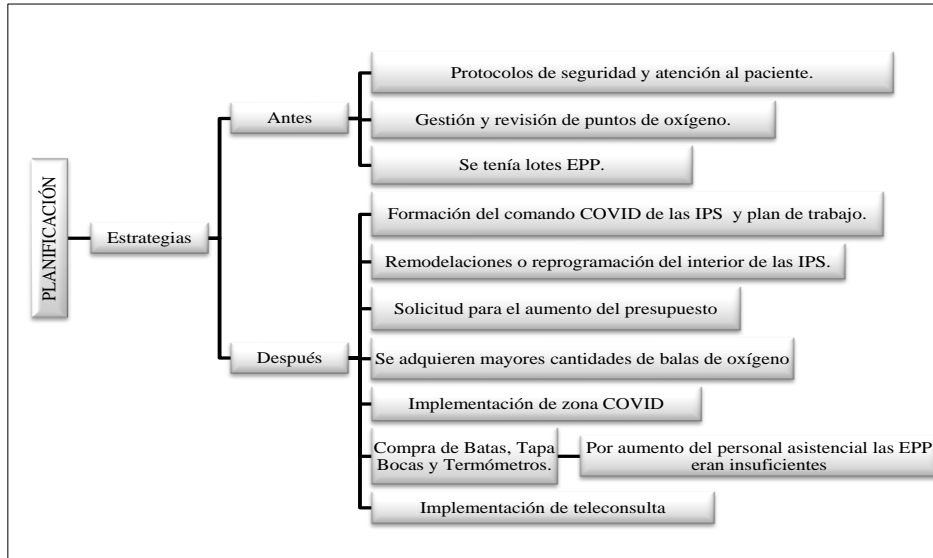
PLANIFICACIÓN

Estrategias

Antes

Protocolos de seguridad y atención al paciente.

Gestión y revisión de puntos de oxígeno.

Se tenía lotes EPP.

Después

Formación del comando COVID de las IPS y plan de trabajo.

Remodelaciones o reprogramación del interior de las IPS.

Solicitud para el aumento del presupuesto

Se adquieren mayores cantidades de balas de oxígeno

Implementación de zona COVID

Compra de Batas, Tapa Bocas y Termómetros.

Por aumento del personal asistencial las EPP eran insuficientes

Implementación de teleconsulta